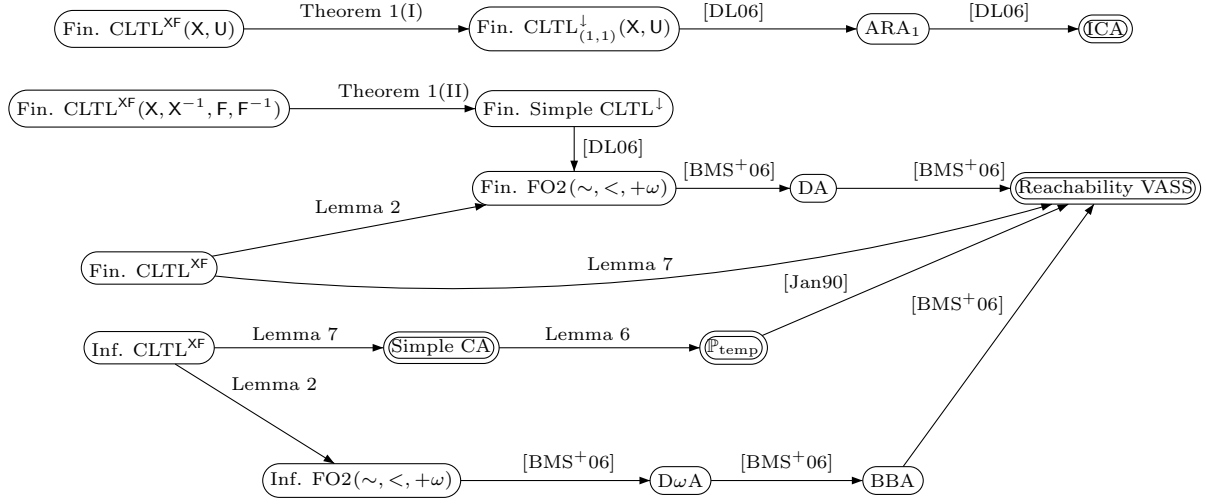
Fin. CLTL$^{\mathsf{XF}}(\mathsf{X},\mathsf{U})$ Theorem 1(I) Fin. CLTL$^{\downarrow}_{(1,1)}(\mathsf{X},\mathsf{U})$ [DL06] ARA$_1$ [DL06] ICA

Fin. CLTL$^{\mathsf{XF}}(\mathsf{X},\mathsf{X}^{-1},\mathsf{F},\mathsf{F}^{-1})$ Theorem 1(II) Fin. Simple CLTL$^{\downarrow}$

[DL06]

Fin. FO2$(\sim,<,+\omega)$ [BMS$^{+}$06] DA [BMS$^{+}$06] Reachability VASS

Lemma 2

Fin. CLTL$^{\mathsf{XF}}$

Lemma 7

[Jan90]

[BMS$^{+}$06]

Inf. CLTL$^{\mathsf{XF}}$ Lemma 7 Simple CA Lemma 6 $\mathbb{P}_{\text{temp}}$

Lemma 2

Inf. FO2$(\sim,<,+\omega)$ [BMS$^{+}$06] D$\omega$A [BMS$^{+}$06] BBA